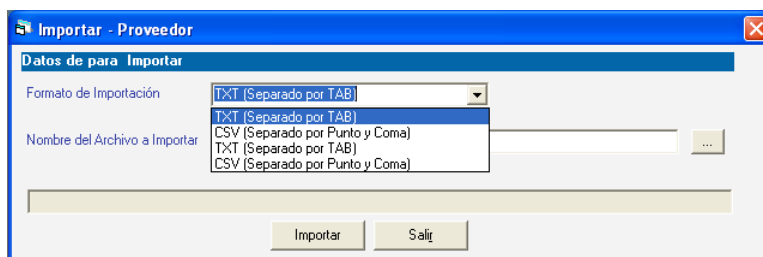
Importar - Proveedor

Datos de para Importar

Formato de Importación

TXT (Separado por TAB)

TXT (Separado por TAB)
CSV (Separado por Punto y Coma)
TXT (Separado por TAB)
CSV (Separado por Punto y Coma)

Nombre del Archivo a Importar

...

Importar

Salir